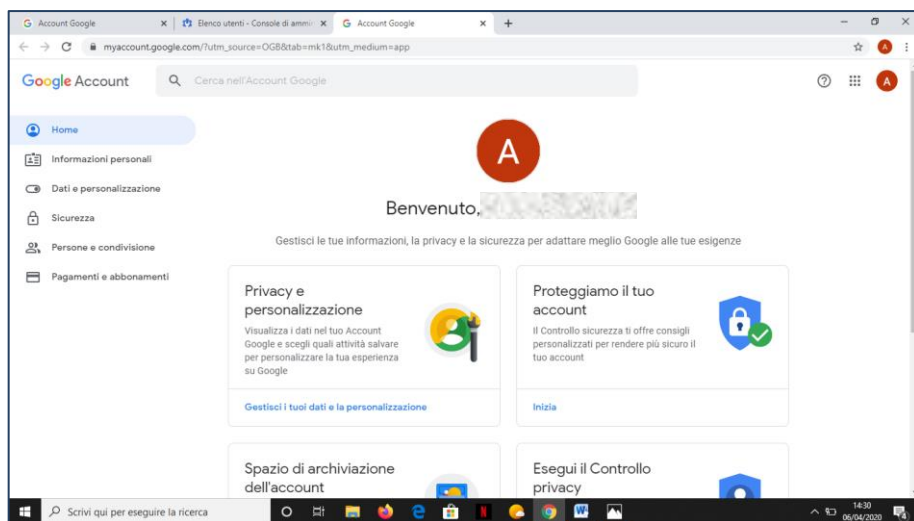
G Account Google × Elenco utenti - Console di ammin × G Account Google × +

myaccount.google.com/?utm_source=OGB&tab=mk1&utm_medium=app

Google Account

Cerca nell'Account Google

Home
Informazioni personali
Dati e personalizzazione
Sicurezza
Persone e condivisione
Pagamenti e abbonamenti

A

Benvenuto, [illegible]

Gestisci le tue informazioni, la privacy e la sicurezza per adattare meglio Google alle tue esigenze

Privacy e personalizzazione

Visualizza i dati nel tuo Account Google e scegli quali attività salvare per personalizzare la tua esperienza su Google

Gestisci i tuoi dati e la personalizzazione

Proteggiamo il tuo account

Il Controllo sicurezza ti offre consigli personalizzati per rendere più sicuro il tuo account

Inizia

Spazio di archiviazione dell'account

Esegui il Controllo privacy

Scrivi qui per eseguire la ricerca

14:30
06/04/2020